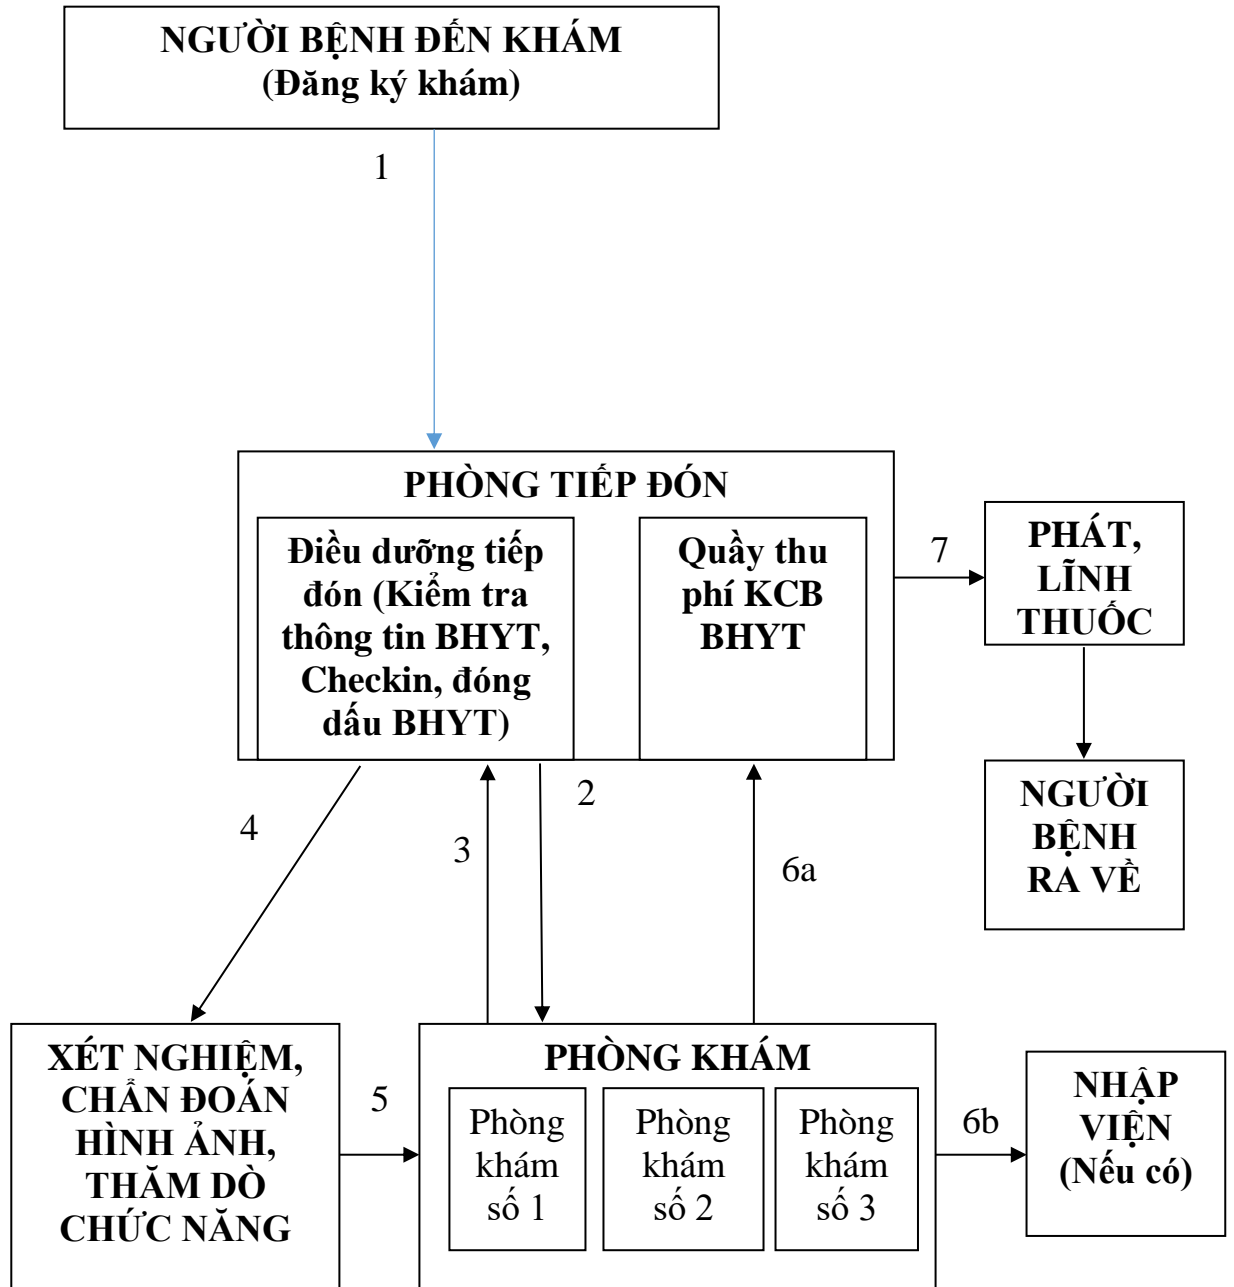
NGƯỜI BỆNH ĐẾN KHÁM
(Đăng ký khám)

1

PHÒNG TIẾP ĐÓN

Điều dưỡng tiếp đón (Kiểm tra thông tin BHYT, Checkin, đóng dấu BHYT)

Quầy thu phí KCB BHYT

7

PHÁT, LĨNH THUỐC

NGƯỜI BỆNH RA VỀ

4

3

2

6a

XÉT NGHIỆM, CHẨN ĐOÁN HÌNH ẢNH, THĂM DÒ CHỨC NĂNG

5

PHÒNG KHÁM

Phòng khám số 1

Phòng khám số 2

Phòng khám số 3

6b

NHẬP VIỆN
(Nếu có)